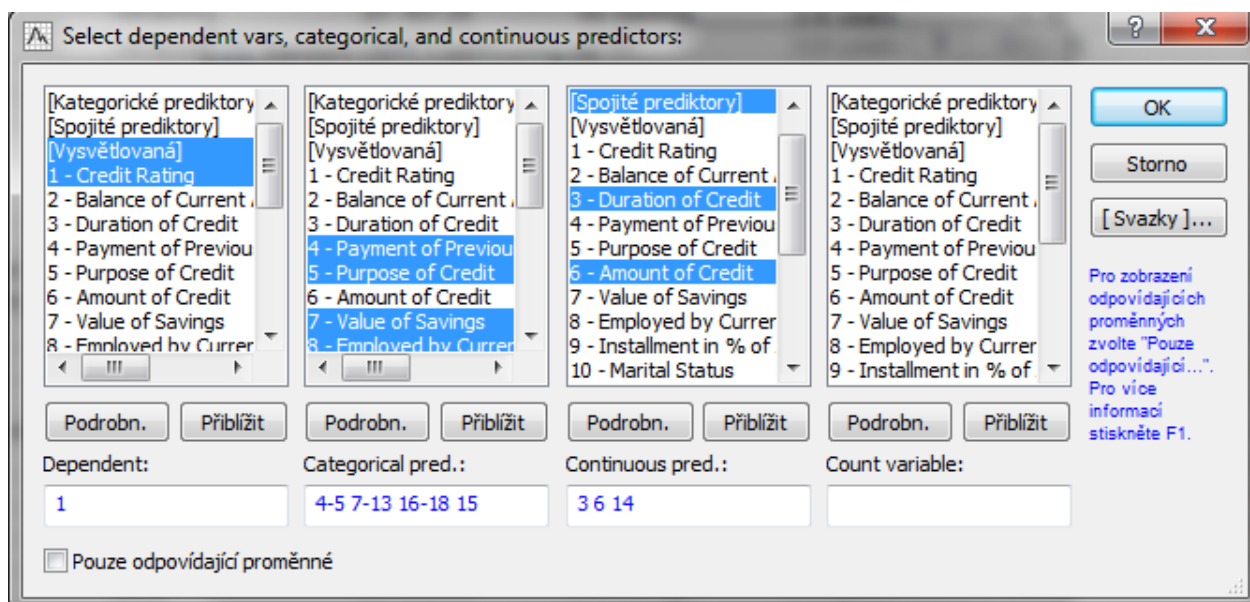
Select dependent vars, categorical, and continuous predictors:

?
X

[Kategorické prediktory
[Spojité prediktory]
[Vysvětlovaná]
1 - Credit Rating
2 - Balance of Current
3 - Duration of Credit
4 - Payment of Previou
5 - Purpose of Credit
6 - Amount of Credit
7 - Value of Savings
8 - Employed by Curren

Podrobn.
Přiblížit

Dependent:
1

[Kategorické prediktory
[Spojité prediktory]
[Vysvětlovaná]
1 - Credit Rating
2 - Balance of Current
3 - Duration of Credit
4 - Payment of Previou
5 - Purpose of Credit
6 - Amount of Credit
7 - Value of Savings
8 - Employed by Curren

Podrobn.
Přiblížit

Categorical pred.:
4-5 7-13 16-18 15

[Spojité prediktory]
[Vysvětlovaná]
1 - Credit Rating
2 - Balance of Current
3 - Duration of Credit
4 - Payment of Previou
5 - Purpose of Credit
6 - Amount of Credit
7 - Value of Savings
8 - Employed by Currer
9 - Installment in % of
10 - Marital Status

Podrobn.
Přiblížit

Continuous pred.:
3 6 14

[Kategorické prediktory
[Spojité prediktory]
[Vysvětlovaná]
1 - Credit Rating
2 - Balance of Current
3 - Duration of Credit
4 - Payment of Previou
5 - Purpose of Credit
6 - Amount of Credit
7 - Value of Savings
8 - Employed by Currer
9 - Installment in % of

Podrobn.
Přiblížit

Count variable:

OK
Storno
[ Svazky ]...

Pro zobrazení odpovídajících proměnných zvolte "Pouze odpovídající...". Pro více informací stiskněte F1.

Pouze odpovídající proměnné